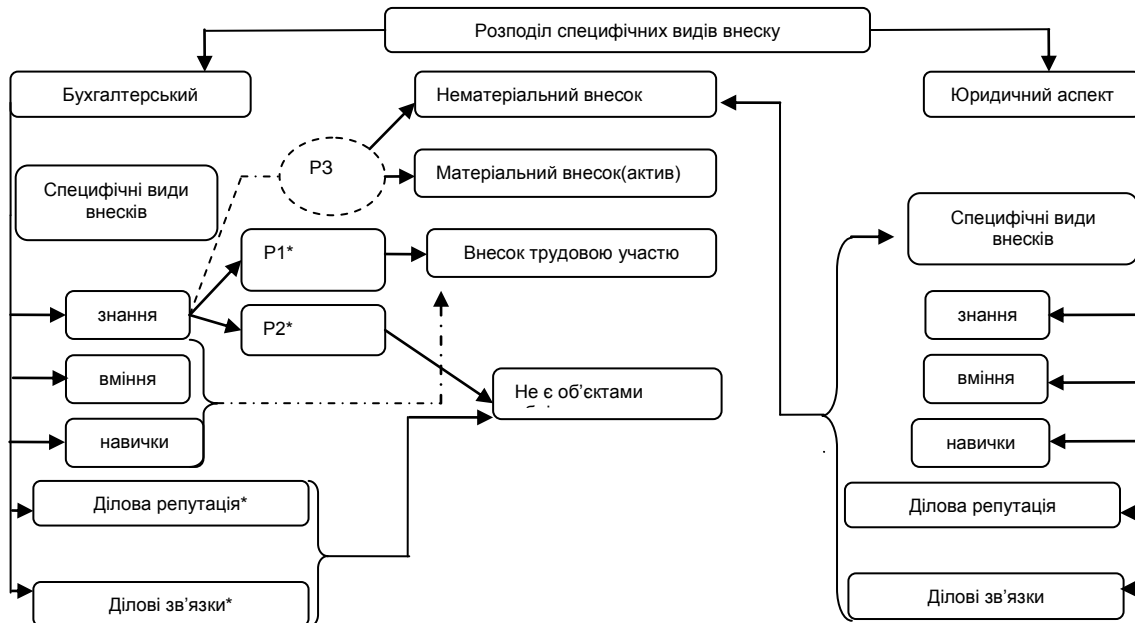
Розподіл специфічних видів внеску

Бухгалтерський

Нематеріальний внесок

Юридичний аспект

Специфічні види внесків

Р3

Матеріальний внесок(актив)

Специфічні види внесків

Р1*

Внесок трудовою участю

знання

Р2*

знання

вміння

Не є об'єктами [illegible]

вміння

навички

навички

Ділова репутація*

Ділова репутація

Ділові зв'язки*

Ділові зв'язки